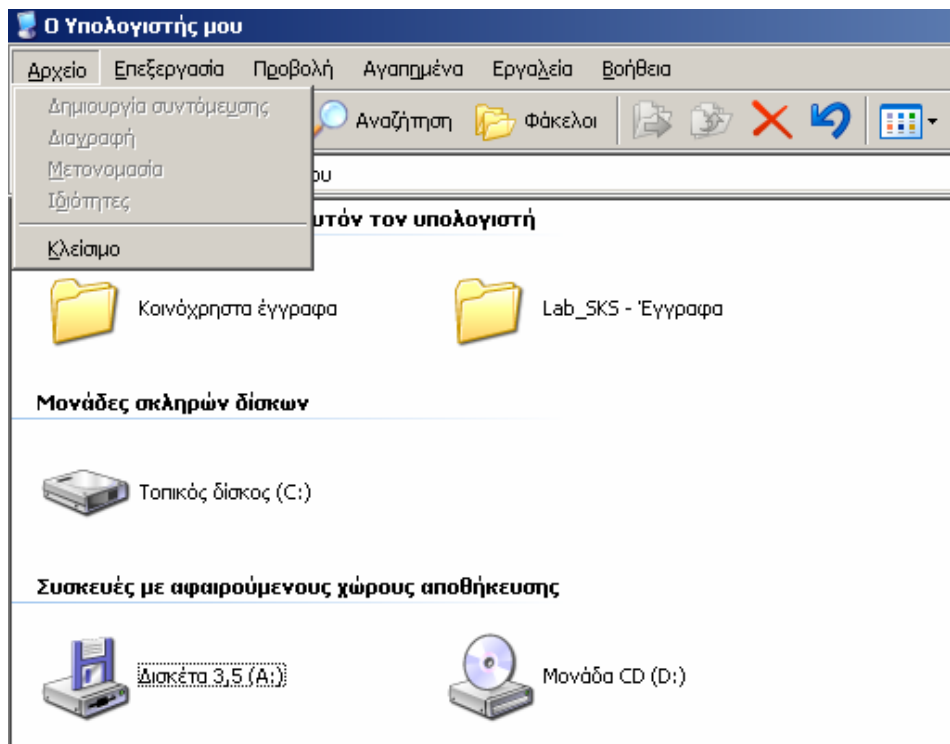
Ο Υπολογιστής μου

Αρχείο Επεξεργασία Προβολή Αγαπημένα Εργαλεία Βοήθεια

Δημιουργία συντόμευσης
Διαγραφή
Μετονομασία
Ιδιότητες

Κλείσιμο

Αναζήτηση Φάκελοι

ου

υτόν τον υπολογιστή

Κοινόχρηστα έγγραφα

Lab_SKS - Έγγραφα

Μονάδες σκληρών δίσκων

Τοπικός δίσκος (C:)

Συσκευές με αφαιρούμενους χώρους αποθήκευσης

Δισκέτα 3,5 (A:)

Μονάδα CD (D:)